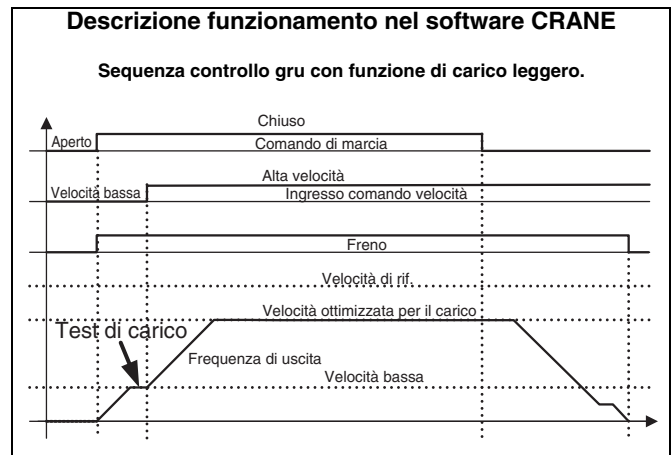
Descrizione funzionamento nel software CRANE

Sequenza controllo gru con funzione di carico leggero.

Chiuso

Aperto

Comando di marcia

Alta velocità

Velocità bassa

Ingresso comando velocità

Freno

Velocità di rif.

Velocità ottimizzata per il carico

Test di carico

Frequenza di uscita

Velocità bassa